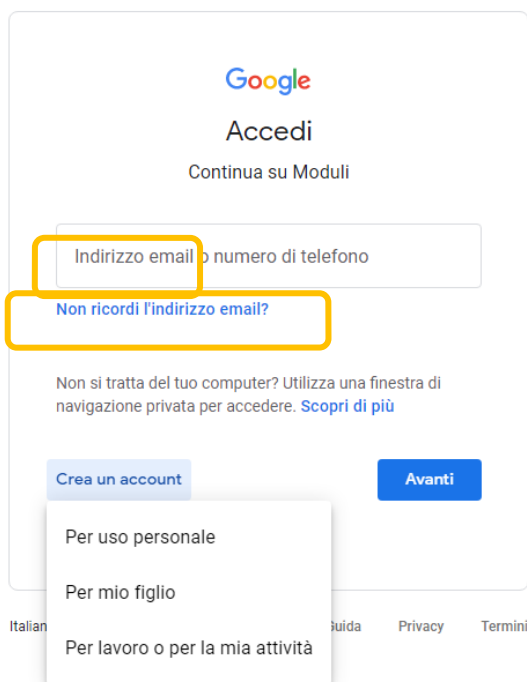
Google

Accedi

Continua su Moduli

Indirizzo email o numero di telefono

Non ricordi l'indirizzo email?

Non si tratta del tuo computer? Utilizza una finestra di navigazione privata per accedere. Scopri di più

Crea un account

Avanti

Per uso personale

Per mio figlio

Per lavoro o per la mia attività

Italian

Guida

Privacy

Termini